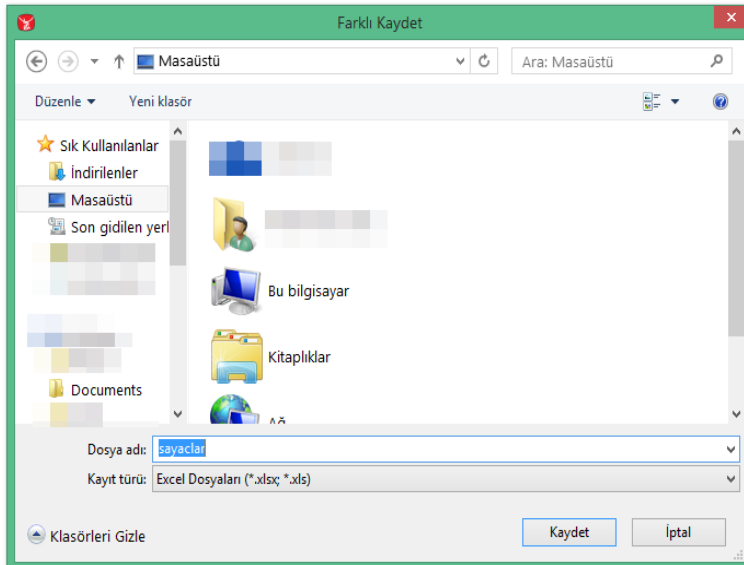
Farklı Kaydet

Masaüstü

Ara: Masaüstü

Düzenle ▾

Yeni klasör

Sık Kullanılanlar

İndirilenler

Masaüstü

Son gidilen yerl

Documents

Bu bilgisayar

Kitaplıklar

Ağ

Dosya adı: sayaclar

Kayıt türü: Excel Dosyaları (*.xlsx; *.xls)

Klasörleri Gizle

Kaydet

İptal